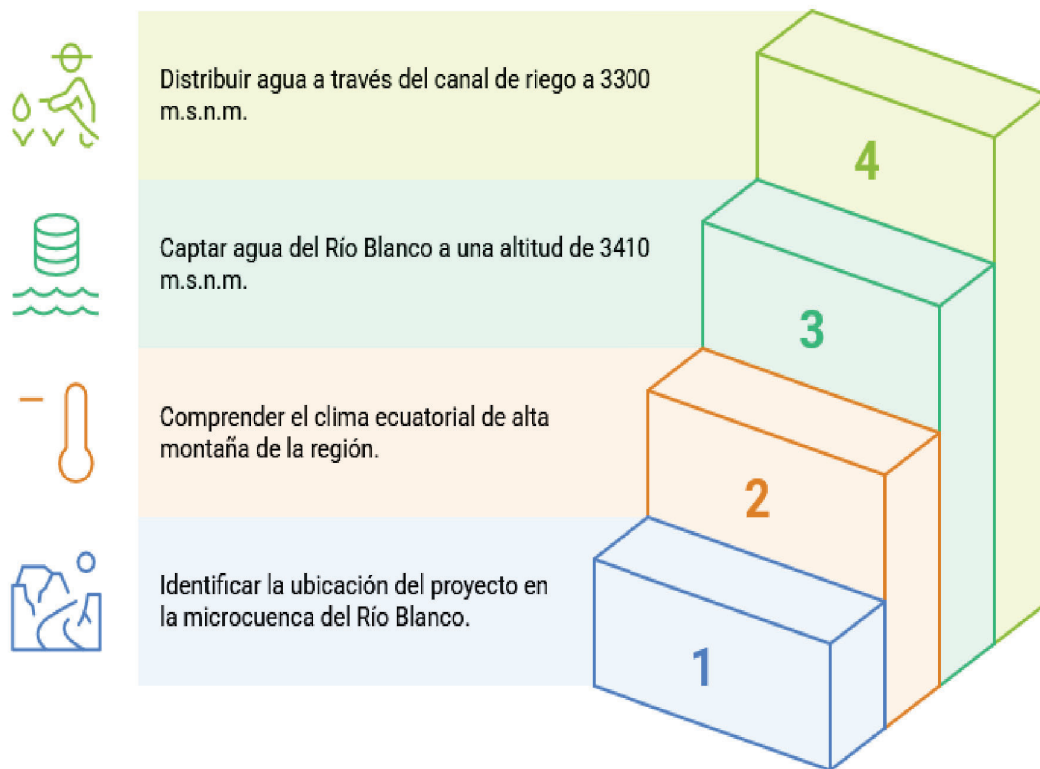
Distribuir agua a través del canal de riego a 3300 m.s.n.m.

4

Captar agua del Río Blanco a una altitud de 3410 m.s.n.m.

3

Comprender el clima ecuatorial de alta montaña de la región.

2

Identificar la ubicación del proyecto en la microcuenca del Río Blanco.

1